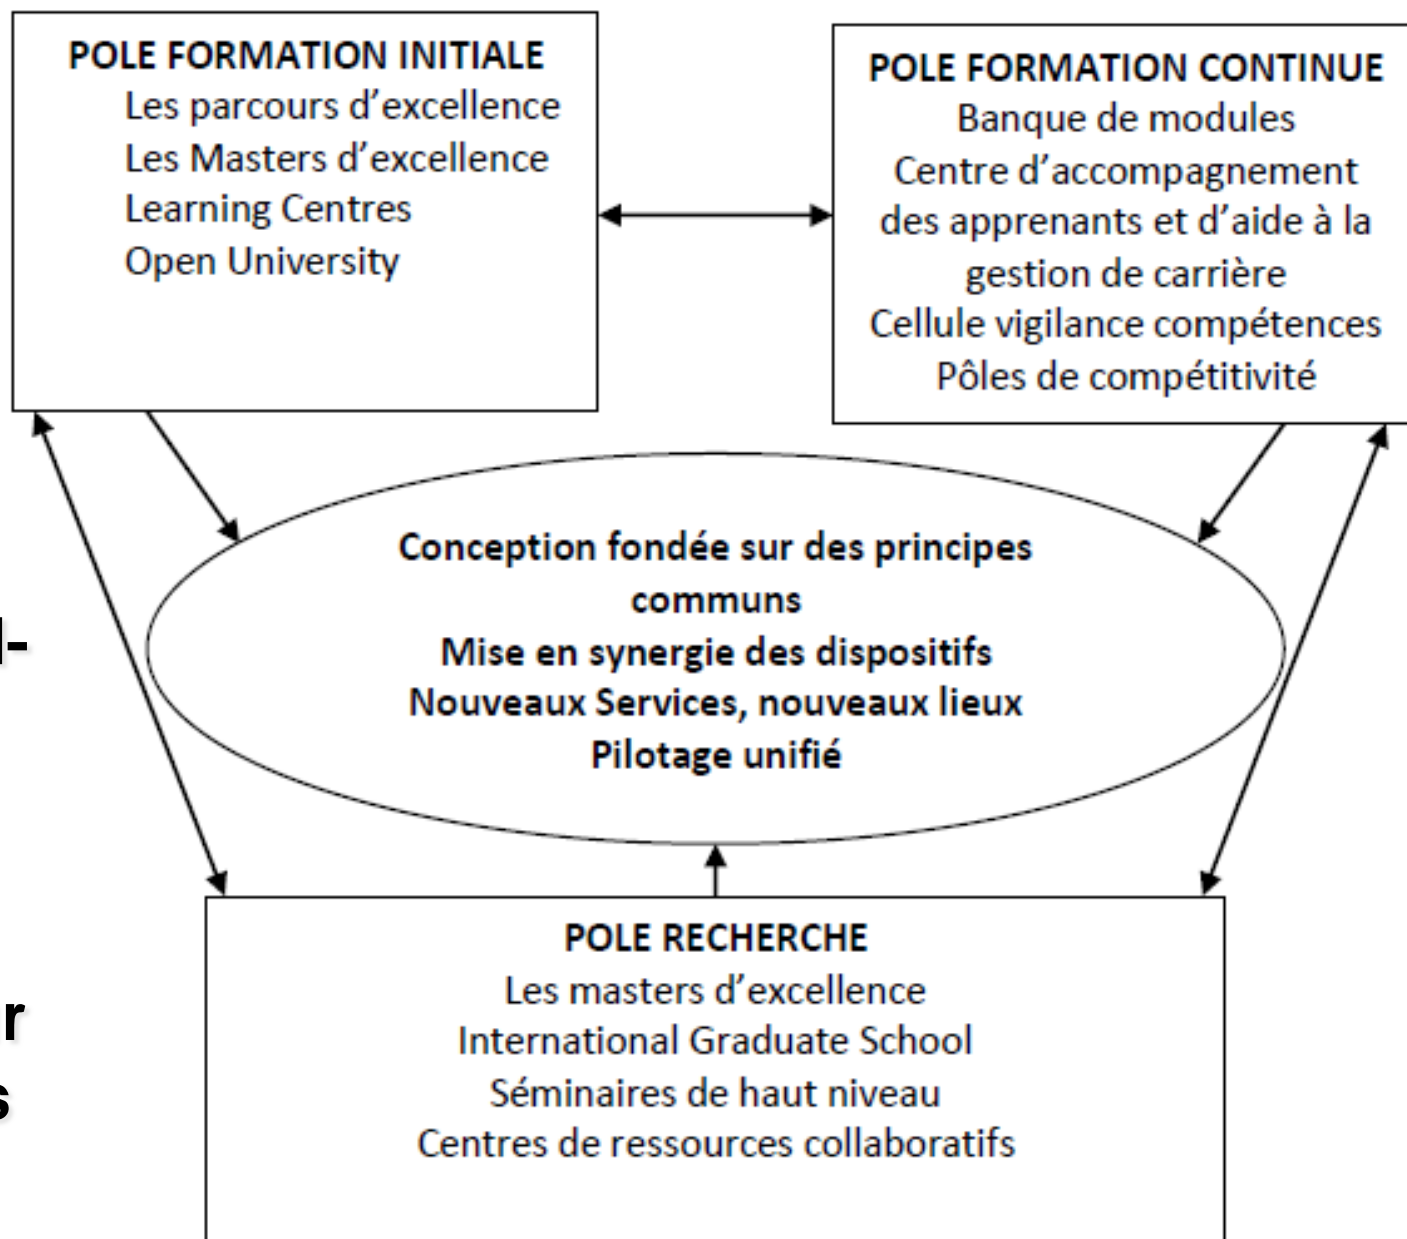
POLE FORMATION INITIALE
Les parcours d'excellence
Les Masters d'excellence
Learning Centres
Open University

POLE FORMATION CONTINUE
Banque de modules
Centre d'accompagnement des apprenants et d'aide à la gestion de carrière
Cellule vigilance compétences
Pôles de compétitivité

Conception fondée sur des principes communs
Mise en synergie des dispositifs
Nouveaux Services, nouveaux lieux
Pilotage unifié

POLE RECHERCHE
Les masters d'excellence
International Graduate School
Séminaires de haut niveau
Centres de ressources collaboratifs

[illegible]-
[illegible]r
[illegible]s